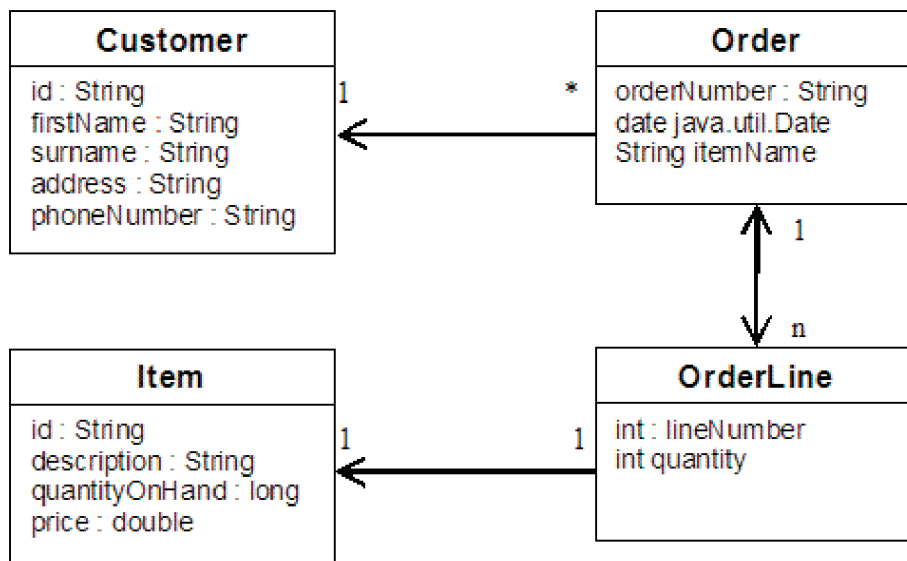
Customer

id : String
firstName : String
surname : String
address : String
phoneNumber : String

1

*

Order

orderNumber : String
date java.util.Date
String itemName

1

n

Item

id : String
description : String
quantityOnHand : long
price : double

1

1

OrderLine

int : lineNumber
int quantity